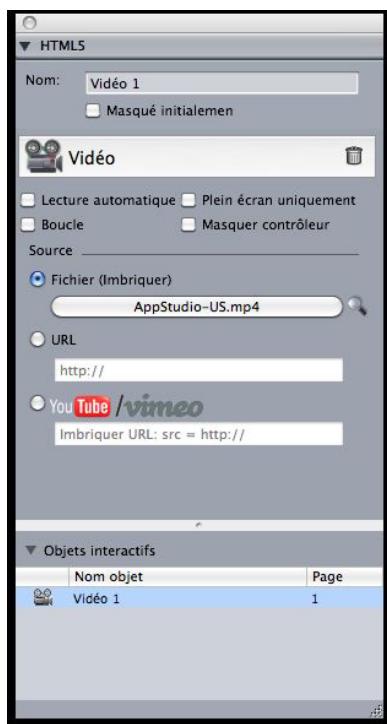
HTML5

Nom: Vidéo 1

Masqué initialemen

Vidéo

Lecture automatique

Plein écran uniquement

Boucle

Masquer contrôleur

Source

Fichier (Imbriquer)

AppStudio-US.mp4

URL

http://

YouTube /vimeo

Imbriquer URL: src = http://

Objets interactifs

| Nom objet | Page |
|---|---|
| Vidéo 1 | 1 |